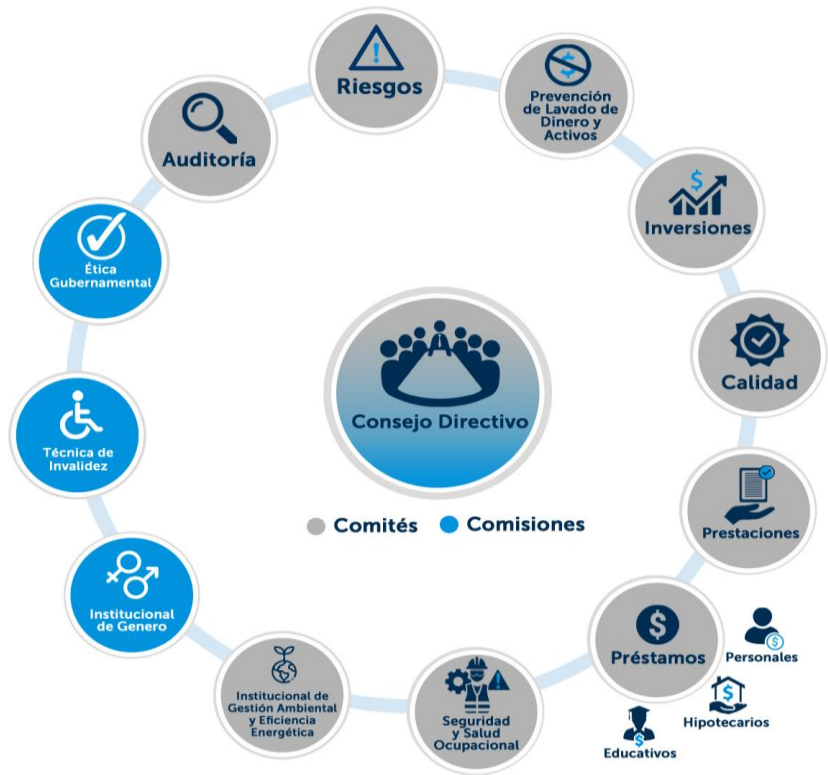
Riesgos

Prevención de Lavado de Dinero y Activos

Inversiones

Calidad

Prestaciones

Préstamos

Personales

Hipotecarios

Educativos

Seguridad y Salud Ocupacional

Institucional de Gestión Ambiental y Eficiencia Energética

Institucional de Genero

Técnica de Invalidez

Ética Gubernamental

Auditoría

Consejo Directivo

Comités Comisiones